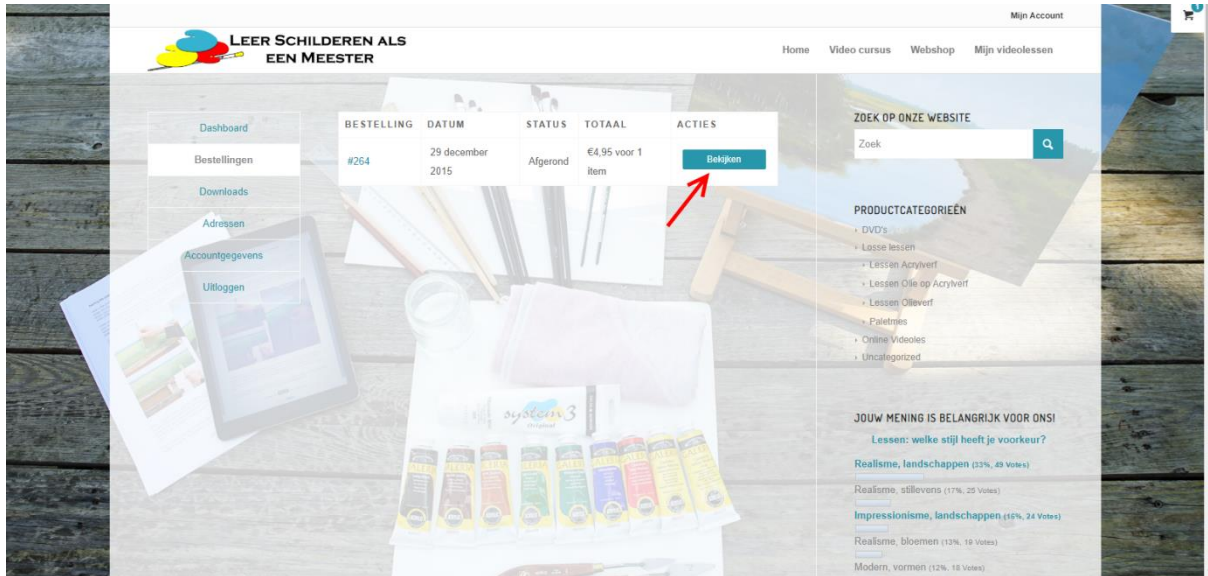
Mijn Account

0

LEER SCHILDEREN ALS EEN MEESTER

Home Video cursus Webshop Mijn videolessen

Dashboard
Bestellingen
Downloads
Adressen
Accountgegevens
Uitloggen

| BESTELLING | DATUM | STATUS | TOTAAL | ACTIES |
|---|---|---|---|---|
| #264 | 29 december 2015 | Afgerond | €4,95 voor 1 item | Bekijken |

ZOEK OP ONZE WEBSITE

Zoek

PRODUCTCATEGORIEËN

DVD's
Losse lessen
Lessen Acrylverf
Lessen Olie op Acrylverf
Lessen Olieverf
Paletmes
Online Videoles
Uncategorized

JOUW MENING IS BELANGRIJK VOOR ONS!

Lessen: welke stijl heeft je voorkeur?

Realisme, landschappen (33%, 49 Votes)

Realisme, stillevens (17%, 25 Votes)

Impressionisme, landschappen (16%, 24 Votes)

Realisme, bloemen (13%, 19 Votes)

Modern, vormen (12%, 18 Votes)

system 3 Original